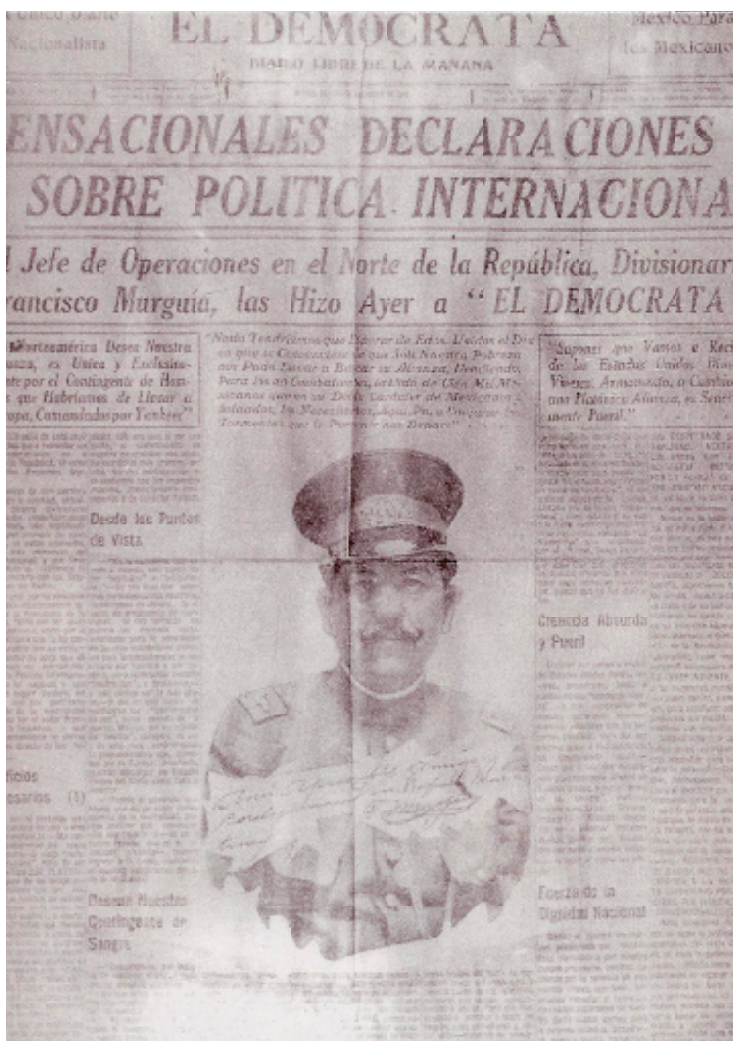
Unico Diario Nacionalista

EL DEMOCRATA
DIARIO LIBRE DE LA MAÑANA

Mexico Para los Mexicanos

ENSACIONALES DECLARACIONES SOBRE POLITICA INTERNACIONA

l Jefe de Operaciones en el Norte de la República, Divisionar rancisco Murguía, las Hizo Ayer a "EL DEMOCRATA

Norteamérica Desea Nuestra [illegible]nza, es Unica y Exclusiva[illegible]nte por el Contingente de Hom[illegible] que Habríamos de Llevar a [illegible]opa, Comandados por Yankees"

"Nada Tendríamos que Esperar de Estos Unidos el Día en que se Convencieran de que Solo Nuestra Pobreza nos Podía Llevar a Buscar su Alianza, Degollando, Para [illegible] Conveniencia, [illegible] de Cien Mil Mexicanos que en su Doble Carácter de Mexicanos y Soldados, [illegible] Necesitamos Aquí, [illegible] Corrigiendo Tormentas que la Paz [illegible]"

"Suponer que Vamos a Reci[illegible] de los Estados Unidos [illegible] Vínculo, Amistades, o Cambio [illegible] una Honrosa Alianza, es Senci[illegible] mente Pueril."

Desde los Puntos de Vista

Creencia Absurda y Pueril

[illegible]ficios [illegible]esarios (1)

Desean Nuestro Contingente de Sangre

Forzando la Dignidad Nacional